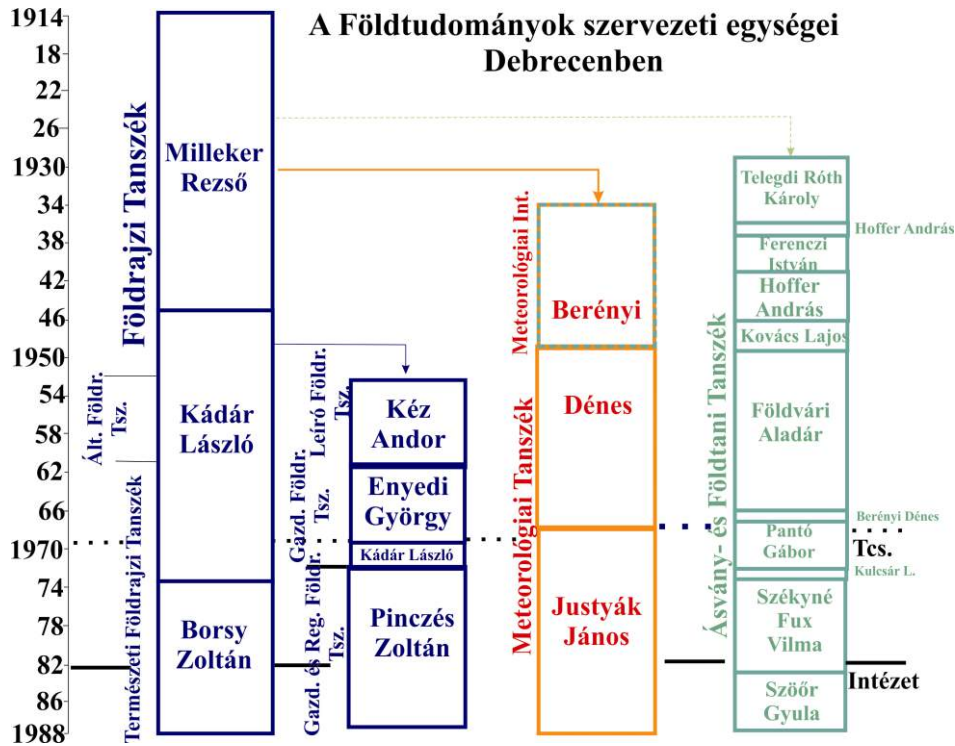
A Földtudományok szervezeti egységei Debrecenben

1914
18
22
26
1930
34
38
42
46
1950
54
58
62
66
1970
74
78
82
86
1988

Földrajzi Tanszék
Milleker Rezső
Kádár László
Borsy Zoltán
Ált. Földr. Tsz.
Természeti Földrajzi Tanszék

Leíró Földr. Tsz.
Gazd. Földr. Tsz.
Gazd. és Reg. Földr. Tsz.
Kéz Andor
Enyedi György
Kádár László
Pinczés Zoltán

Meteorológiai Int.
Berényi
Meteorológiai Tanszék
Dénes
Justyák János

Ásvány- és Földtani Tanszék
Telegdi Róth Károly
Hoffer András
Ferenczi István
Hoffer András
Kovács Lajos
Földvári Aladár
Berényi Dénes
Pantó Gábor
Tcs.
Kulcsár L.
Székyné Fux Vilma
Szöőr Gyula
Intézet